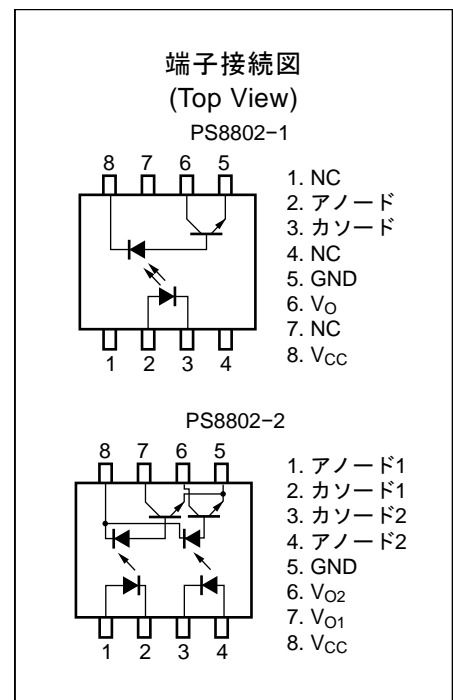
端子接続図
(Top View)

PS8802−1

8 7 6 5

1 2 3 4

1. NC
2. アノード
3. カソード
4. NC
5. GND
6. $V_O$
7. NC
8. $V_{CC}$

PS8802−2

8 7 6 5

1 2 3 4

1. アノード1
2. カソード1
3. カソード2
4. アノード2
5. GND
6. $V_{O2}$
7. $V_{O1}$
8. $V_{CC}$